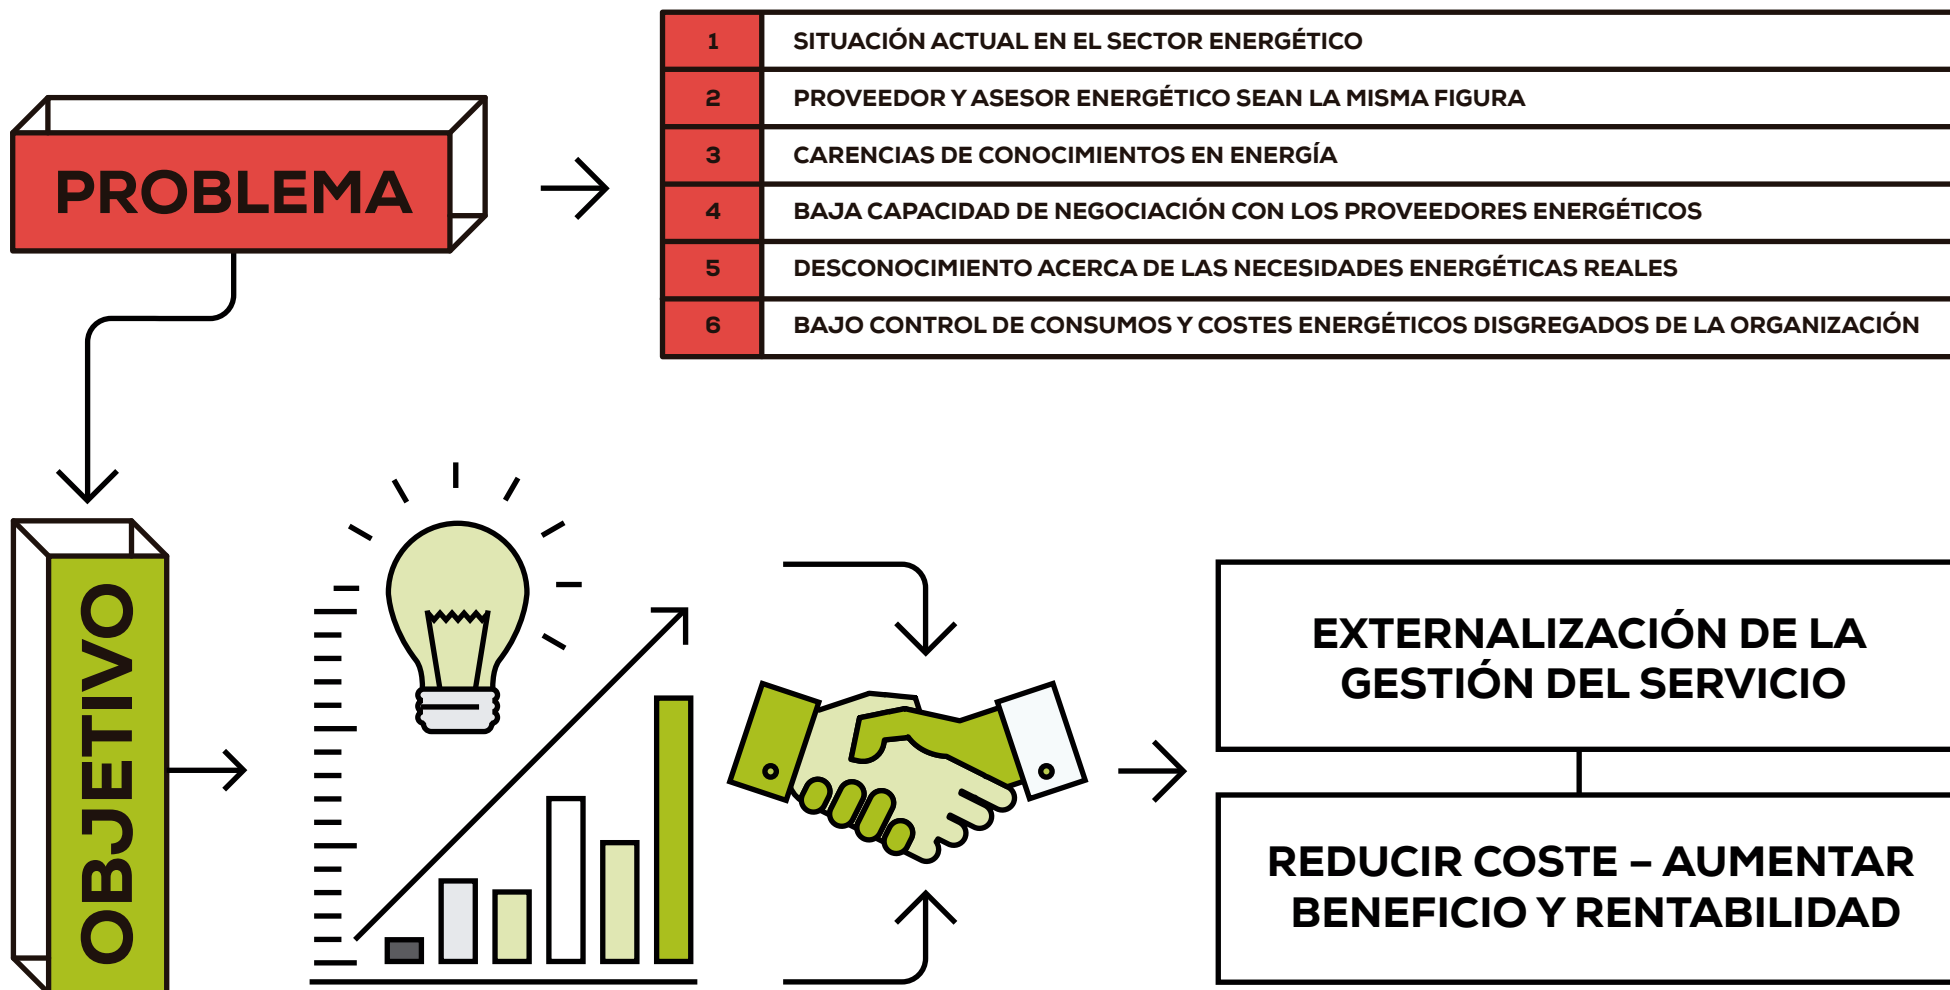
PROBLEMA

| | |
|---|---|
| 1 | SITUACIÓN ACTUAL EN EL SECTOR ENERGÉTICO |
| 2 | PROVEEDOR Y ASESOR ENERGÉTICO SEAN LA MISMA FIGURA |
| 3 | CARENCIAS DE CONOCIMIENTOS EN ENERGÍA |
| 4 | BAJA CAPACIDAD DE NEGOCIACIÓN CON LOS PROVEEDORES ENERGÉTICOS |
| 5 | DESCONOCIMIENTO ACERCA DE LAS NECESIDADES ENERGÉTICAS REALES |
| 6 | BAJO CONTROL DE CONSUMOS Y COSTES ENERGÉTICOS DISGREGADOS DE LA ORGANIZACIÓN |

OBJETIVO

EXTERNALIZACIÓN DE LA GESTIÓN DEL SERVICIO

REDUCIR COSTE – AUMENTAR BENEFICIO Y RENTABILIDAD